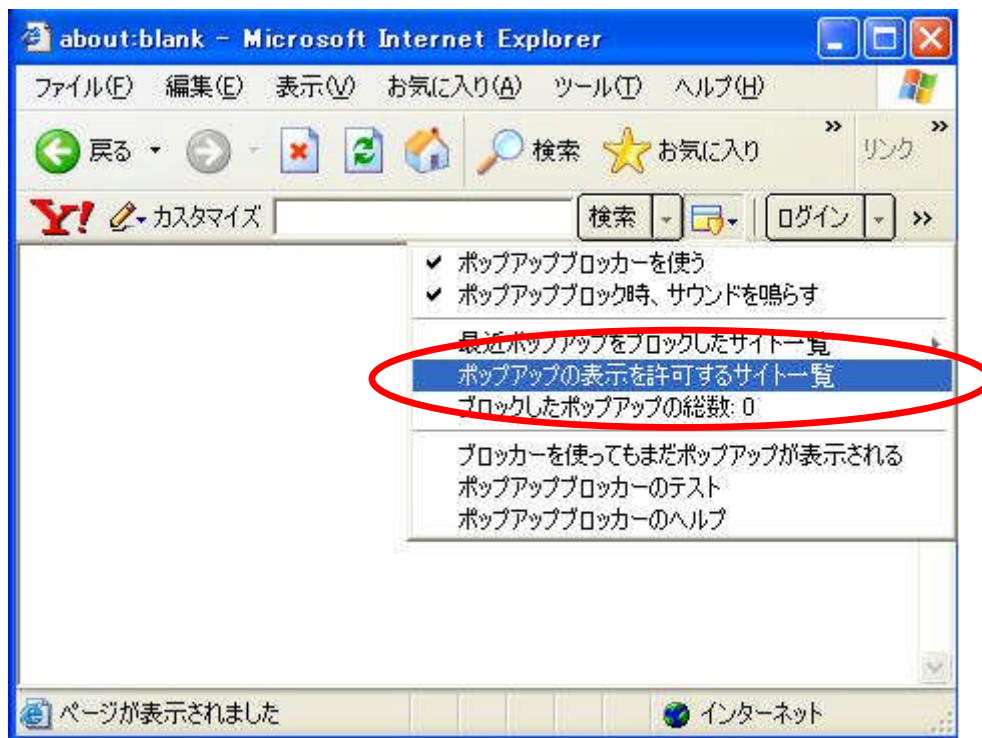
about:blank - Microsoft Internet Explorer

ファイル(F) 編集(E) 表示(V) お気に入り(A) ツール(T) ヘルプ(H)

戻る 検索 お気に入り リンク

Y! カスタマイズ 検索 ログイン

✔ ポップアップブロッカーを使う
✔ ポップアップブロック時、サウンドを鳴らす

最近ポップアップをブロックしたサイト一覧
ポップアップの表示を許可するサイト一覧
ブロックしたポップアップの総数: 0

ブロッカーを使ってもまだポップアップが表示される
ポップアップブロッカーのテスト
ポップアップブロッカーのヘルプ

ページが表示されました インターネット